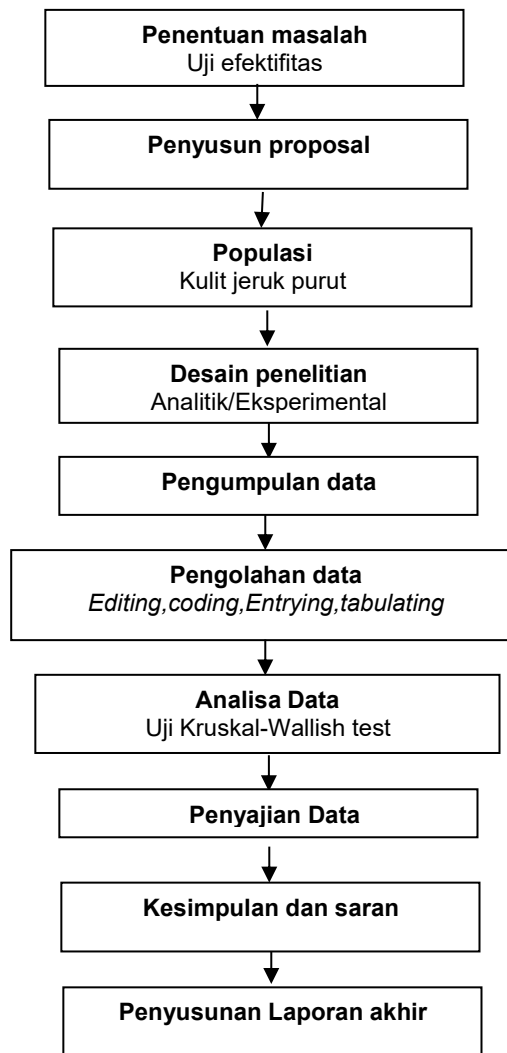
Penentuan masalah
Uji efektifitas

Penyusun proposal

Populasi
Kulit jeruk purut

Desain penelitian
Analitik/Eksperimental

Pengumpulan data

Pengolahan data
*Editing,coding,Entrying,tabulating*

Analisa Data
Uji Kruskal-Wallish test

Penyajian Data

Kesimpulan dan saran

Penyusunan Laporan akhir